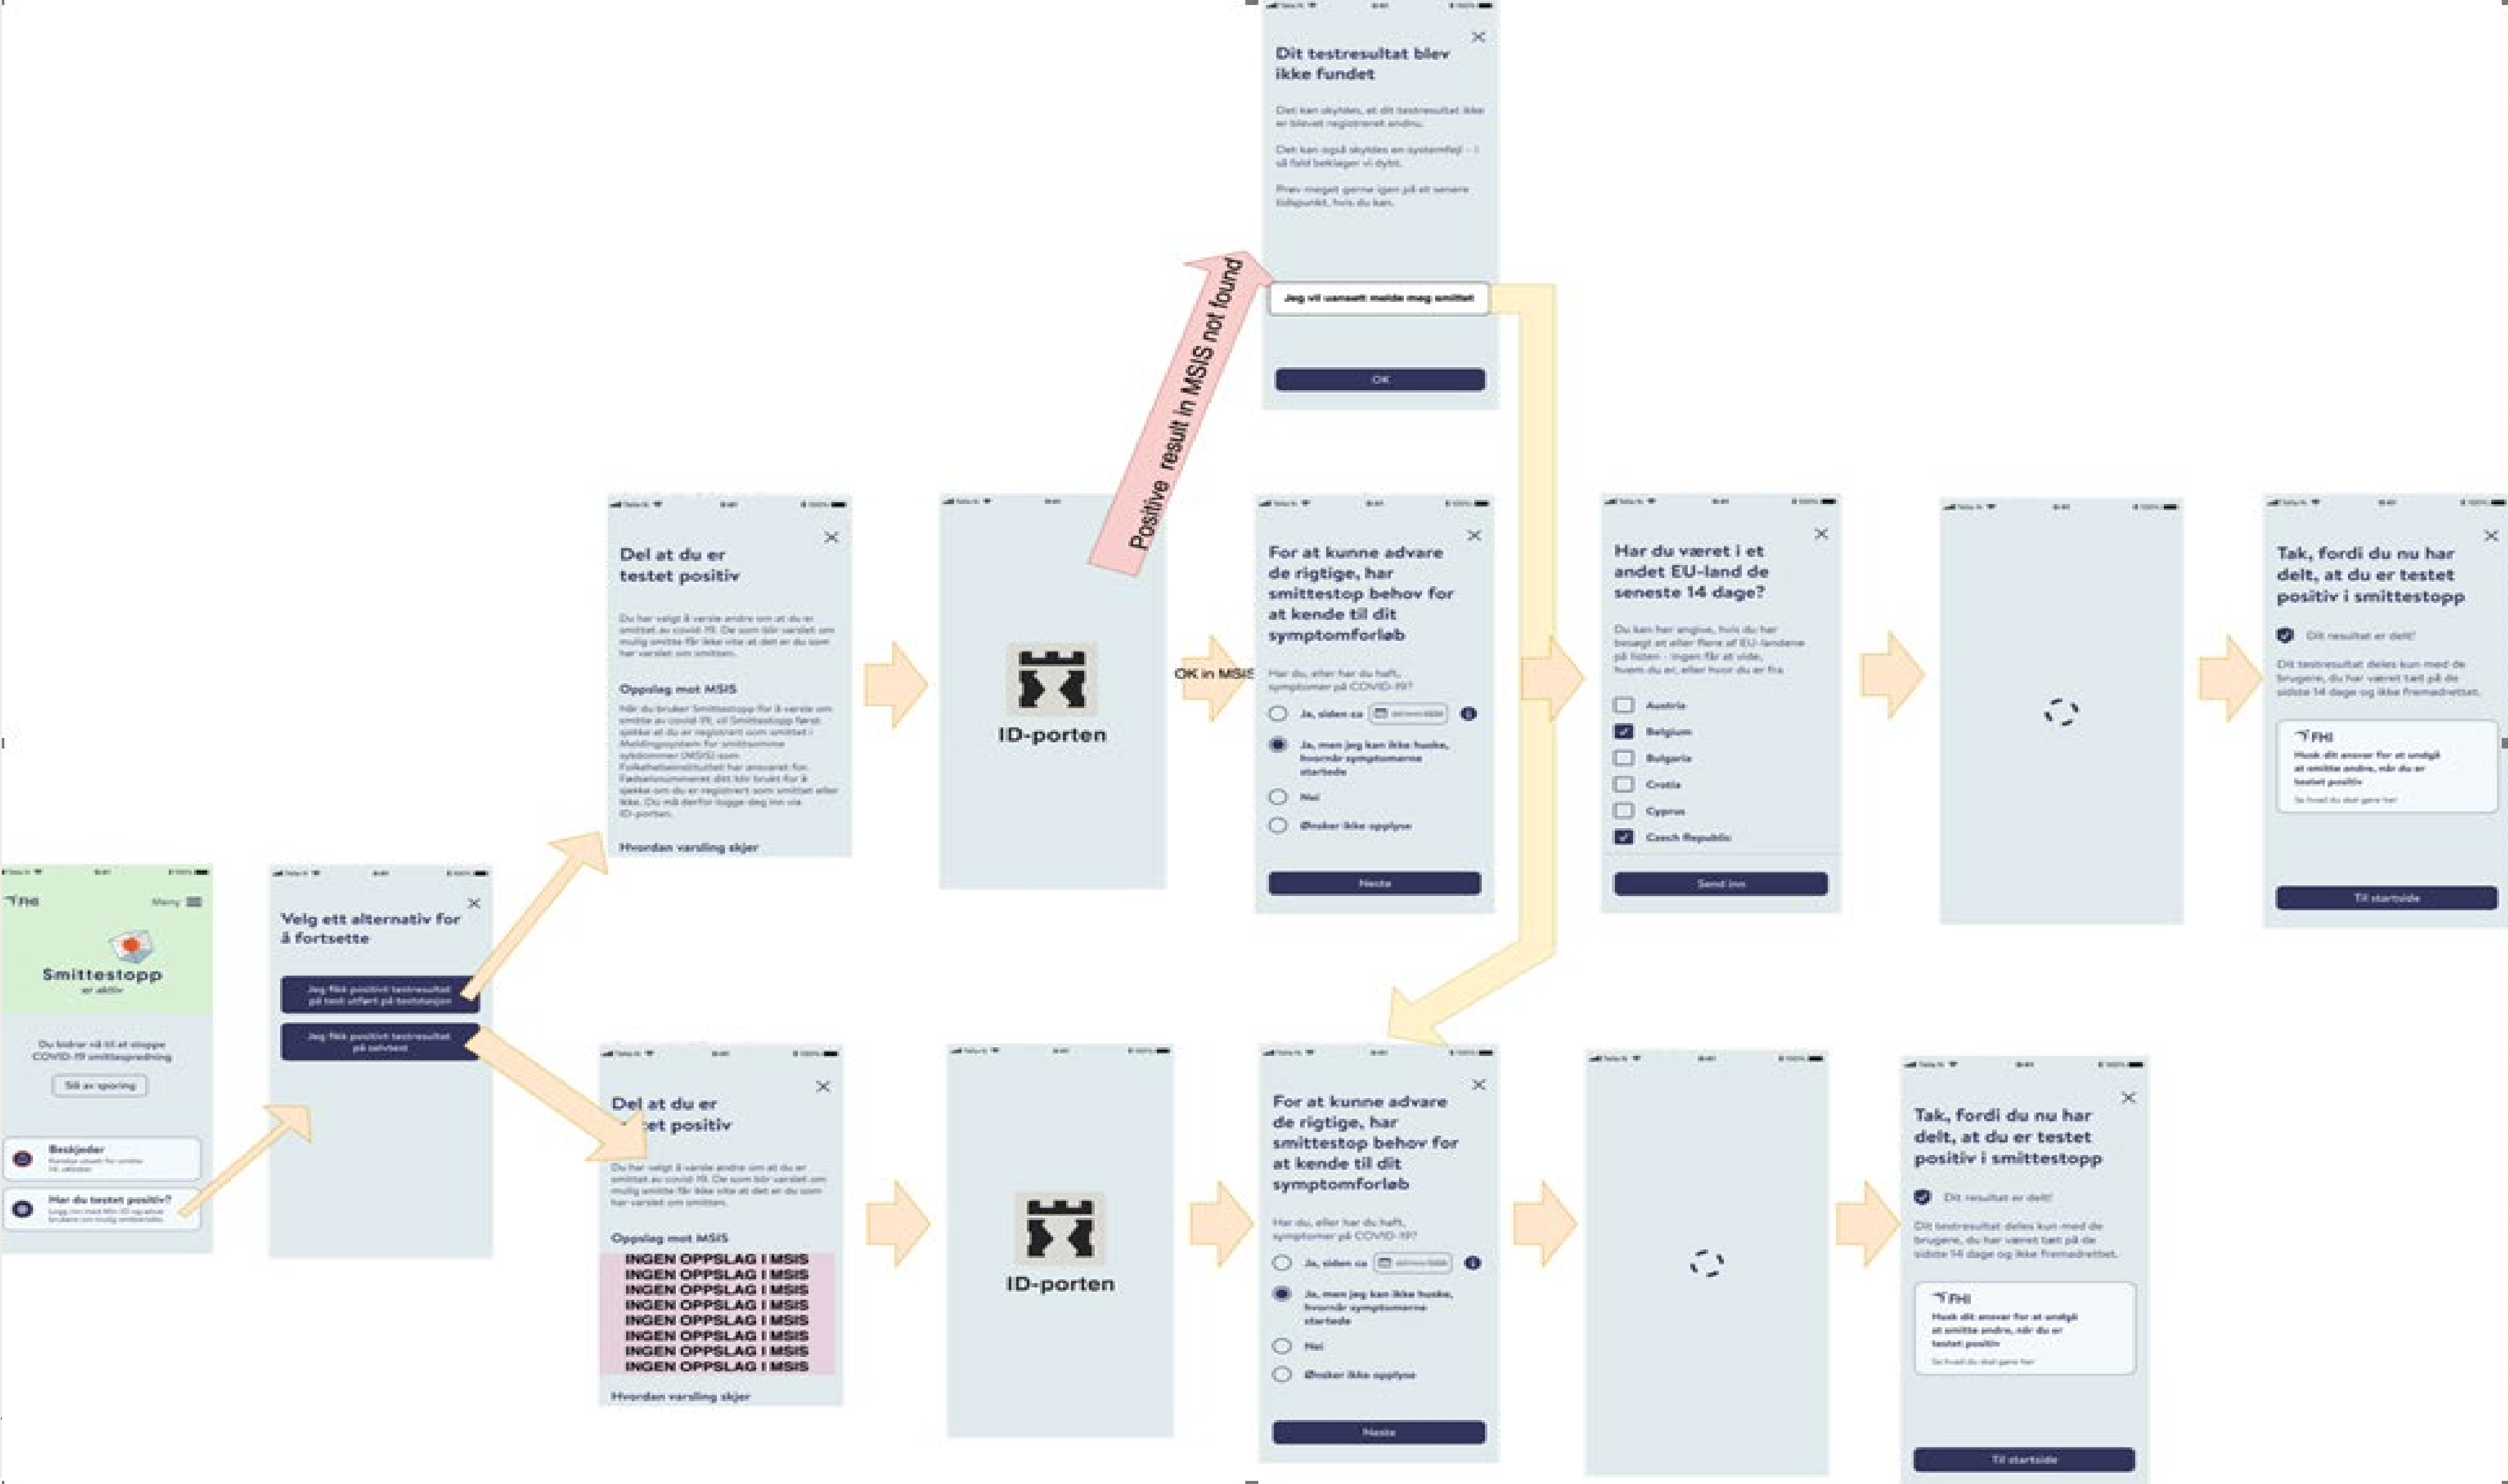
Dit testresultat blev ikke fundet

Det kan skyldes, at dit testresultat ikke er blevet registreret endnu.

Det kan også skyldes en systemfejl – i så fald beklager vi dybt.

Prøv meget gerne igen på et senere tidspunkt, hvis du kan.

Jeg vil uansett melde meg smittet

OK

Positive result in MSIS not found

Del at du er testet positiv

Du har valgt å varsle andre om at du er smittet av covid-19. De som blir varslet om mulig smitte får ikke vite at det er du som har varslet om smitten.

Oppslag mot MSIS

Når du bruker Smittestopp for å varsle om smitte av covid-19, vil Smittestopp først sjekke at du er registrert som smittet i Meldingssystem for smittsomme sykdommer (MSIS) som Folkehelseinstituttet har ansvaret for. Fødselsnummeret ditt blir brukt for å sjekke om du er registrert som smittet eller ikke. Du må derfor logge deg inn via ID-porten.

Hvordan varsling skjer

ID-porten

OK in MSIS

For at kunne advare de rigtige, har smittestop behov for at kende til dit symptomforløb

Har du, eller har du haft, symptomer på COVID-19?

Ja, siden ca

Ja, men jeg kan ikke huske, hvornår symptomerne startede

Nei

Ønsker ikke opplyse

Neste

Har du været i et andet EU-land de seneste 14 dage?

Du kan her angive, hvis du har besøgt et eller flere af EU-landene på listen - ingen får at vide, hvem du er, eller hvor du er fra

Austria
Belgium
Bulgaria
Croatia
Cyprus
Czech Republic

Send inn

Tak, fordi du nu har delt, at du er testet positiv i smittestopp

Dit resultat er delt!

Dit testresultat deles kun med de brugere, du har været tæt på de sidste 14 dage og ikke fremadrettet.

FHI
Husk dit ansvar for at undgå at smitte andre, når du er testet positiv
Se hvad du skal gøre her

Til startside

FHI
Meny
Smittestopp
er aktiv
Du bidrar nå til at stoppe COVID-19 smittespredning
Slå av sporing
Beskjeder
Har du testet positiv?

Velg ett alternativ for å fortsette

Jeg fikk positivt testresultat på test utført på teststasjon

Jeg fikk positivt testresultat på selvtest

Del at du er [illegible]tet positiv

Du har valgt å varsle andre om at du er smittet av covid-19. De som blir varslet om mulig smitte får ikke vite at det er du som har varslet om smitten.

Oppslag mot MSIS

INGEN OPPSLAG I MSIS
INGEN OPPSLAG I MSIS
INGEN OPPSLAG I MSIS
INGEN OPPSLAG I MSIS
INGEN OPPSLAG I MSIS
INGEN OPPSLAG I MSIS
INGEN OPPSLAG I MSIS
INGEN OPPSLAG I MSIS

Hvordan varsling skjer

ID-porten

For at kunne advare de rigtige, har smittestop behov for at kende til dit symptomforløb

Har du, eller har du haft, symptomer på COVID-19?

Ja, siden ca

Ja, men jeg kan ikke huske, hvornår symptomerne startede

Nei

Ønsker ikke opplyse

Neste

Tak, fordi du nu har delt, at du er testet positiv i smittestopp

Dit resultat er delt!

Dit testresultat deles kun med de brugere, du har været tæt på de sidste 14 dage og ikke fremadrettet.

FHI
Husk dit ansvar for at undgå at smitte andre, når du er testet positiv
Se hvad du skal gøre her

Til startside